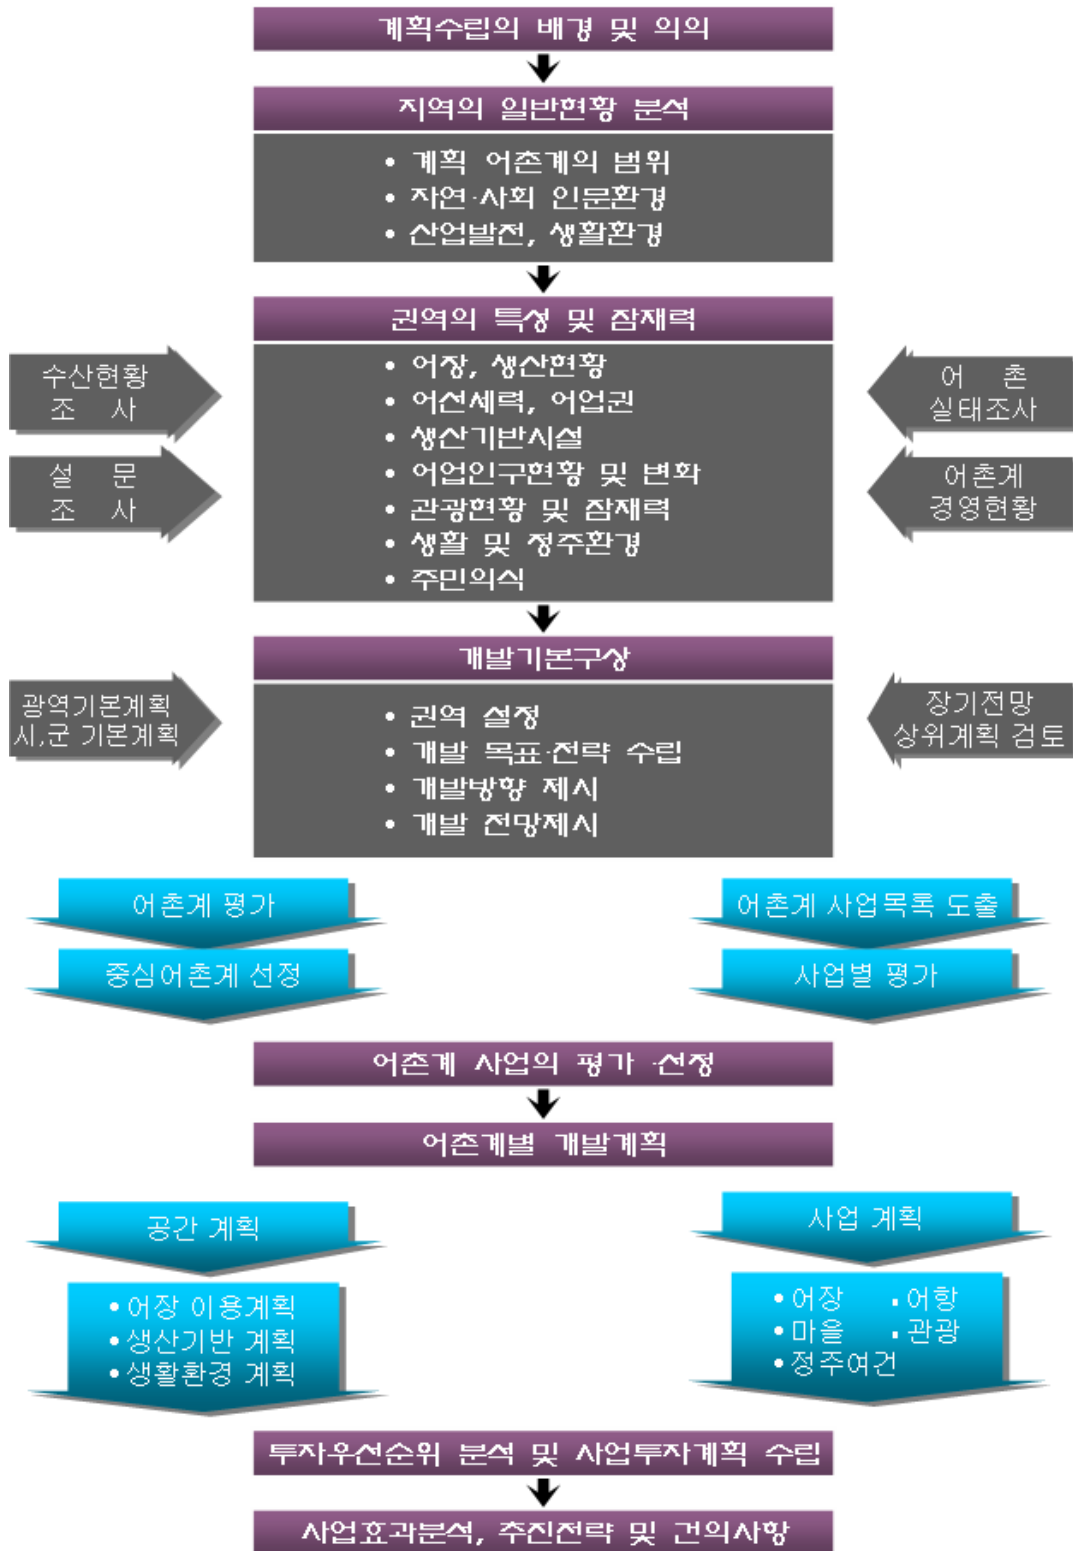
계획수립의 배경 및 의의

지역의 일반현황 분석

• 계획 어촌계의 범위
• 자연·사회 인문환경
• 산업발전, 생활환경

권역의 특성 및 잠재력

수산현황 조 사

설 문 조 사

• 어장, 생산현황
• 어선세력, 어업권
• 생산기반시설
• 어업인구현황 및 변화
• 관광현황 및 잠재력
• 생활 및 정주환경
• 주민의식

어 촌 실태조사

어촌계 경영현황

개발기본구상

광역기본계획 시,군 기본계획

• 권역 설정
• 개발 목표·전략 수립
• 개발방향 제시
• 개발 전망제시

장기전망 상위계획 검토

어촌계 평가

중심어촌계 선정

어촌계 사업목록 도출

사업별 평가

어촌계 사업의 평가 ·선정

어촌계별 개발계획

공간 계획

•어장 이용계획
•생산기반 계획
•생활환경 계획

사업 계획

•어장 •어항
•마을 •관광
•정주여건

투자우선순위 분석 및 사업투자계획 수립

사업효과분석, 추진전략 및 건의사항